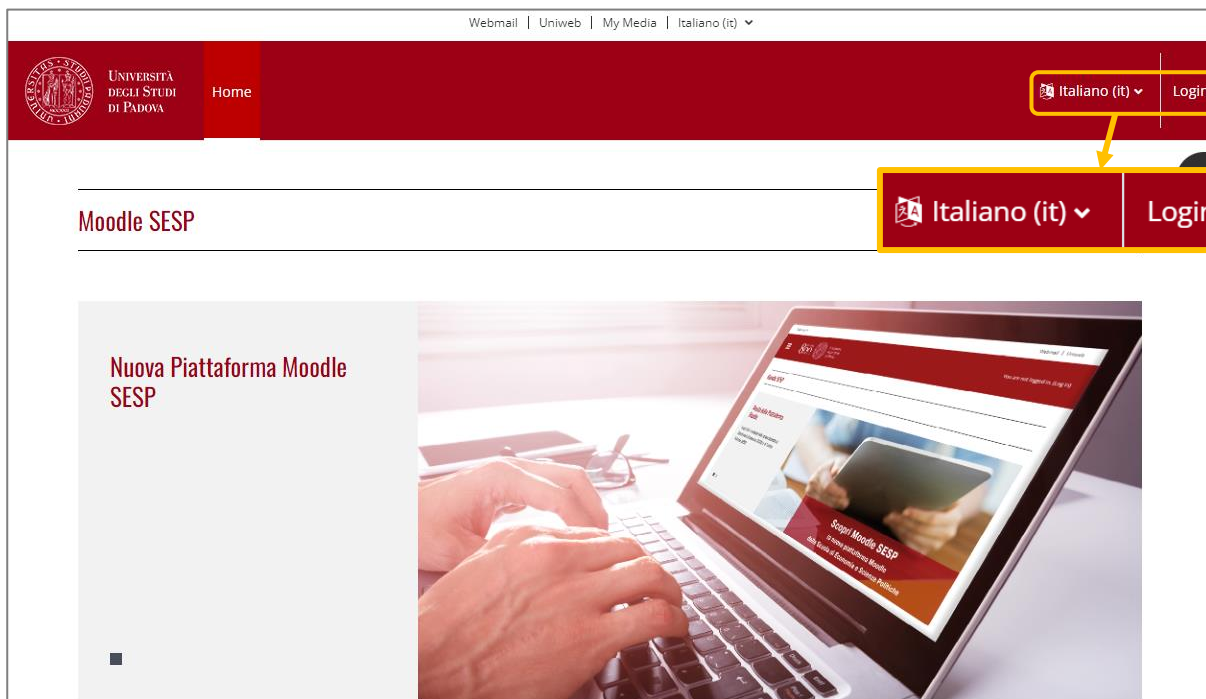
Webmail | Uniweb | My Media | Italiano (it)

Università degli Studi di Padova

Home

Italiano (it) | Logi

Italiano (it) | Logi

Moodle SESP

Nuova Piattaforma Moodle SESP

Scopri Moodle SESP
la nuova piattaforma Moodle della Scuola di Economia e Scienze Politiche